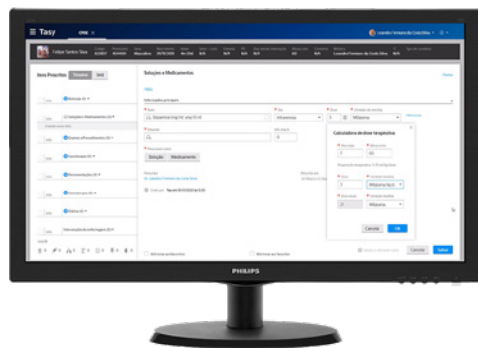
Tasy

Felipe Santos Silva

Itens Prescritos

Soluções e Medicamentos

Soluções e Medicamentos

Solução

Medicamento

Calculadora de dose terapêutica

Miligrama

Cancelar

OK

Cancelar

Salvar

PHILIPS